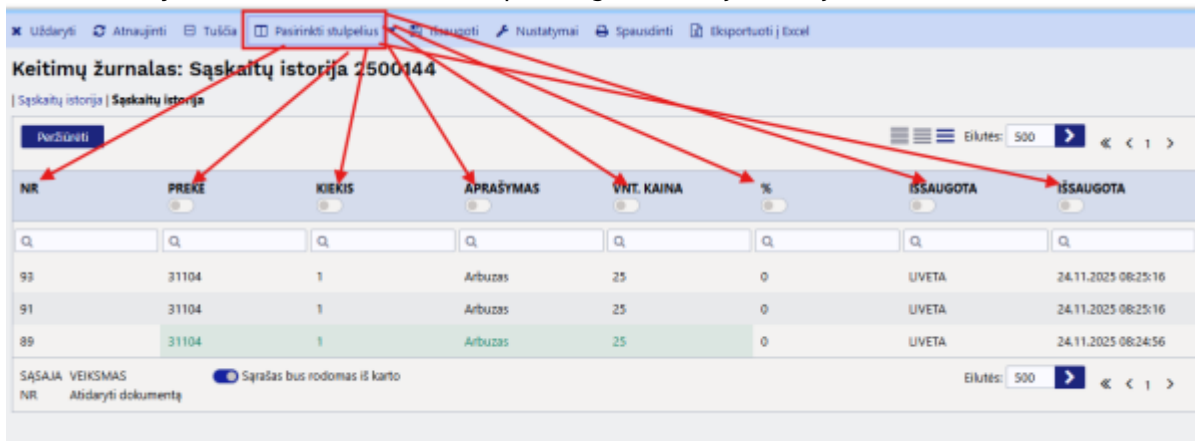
✖ Uždaryti ↻ Atnaujinti ⊟ Tušča ◫ Pasirinkti stulpelius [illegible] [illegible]ugoti ✎ Nustatymai ⎙ Spausdinti ⎘ Eksportuoti į Excel

Keitimų žurnalas: Sąskaitų istorija 2500144

| Sąskaitų istorija | Sąskaitų istorija

Peržiūrėti

Eilutės: 500 › « ‹ 1 ›

| NR | PREKE | KIEKIS | APRAŠYMAS | VNT. KAINA | % | IŠSAUGOTA | IŠSAUGOTA |
|---|---|---|---|---|---|---|---|
| 93 | 31104 | 1 | Arbuzas | 25 | 0 | LIVETA | 24.11.2025 08:25:16 |
| 91 | 31104 | 1 | Arbuzas | 25 | 0 | LIVETA | 24.11.2025 08:25:16 |
| 89 | 31104 | 1 | Arbuzas | 25 | 0 | LIVETA | 24.11.2025 08:24:56 |

SĄSAJA VEIKSMAS
NR Atidaryti dokumentą

Sąrašas bus rodomas iš karto

Eilutės: 500 › « ‹ 1 ›